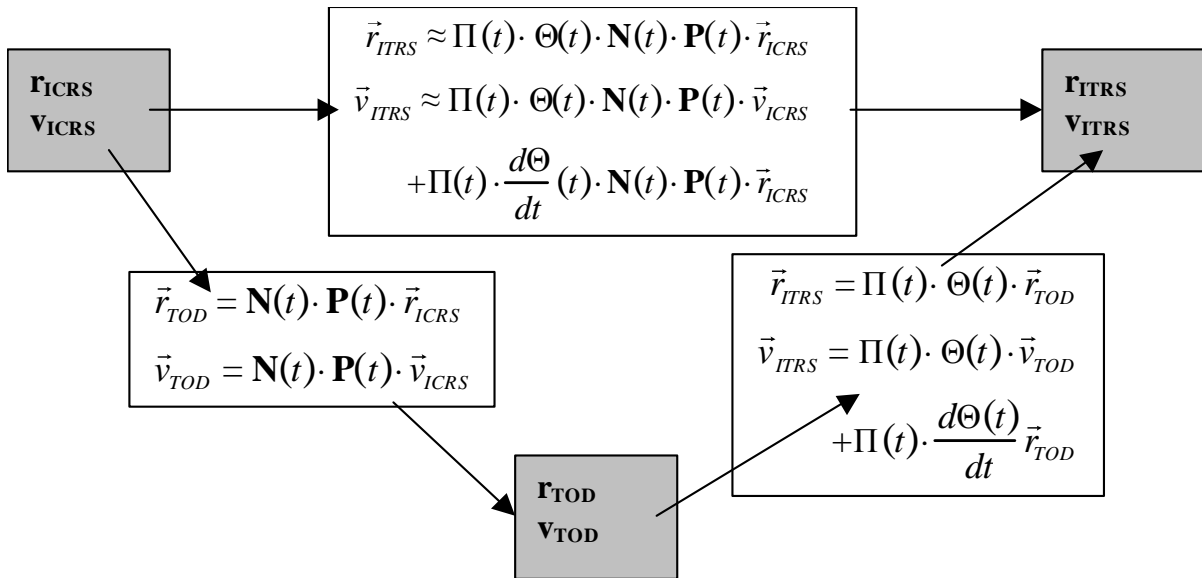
$\mathbf{r}_{\mathbf{ICRS}}$
$\mathbf{v}_{\mathbf{ICRS}}$

$\vec{r}_{ITRS} \approx \Pi(t) \cdot \Theta(t) \cdot \mathbf{N}(t) \cdot \mathbf{P}(t) \cdot \vec{r}_{ICRS}$
$\vec{v}_{ITRS} \approx \Pi(t) \cdot \Theta(t) \cdot \mathbf{N}(t) \cdot \mathbf{P}(t) \cdot \vec{v}_{ICRS}$
$+\Pi(t) \cdot \frac{d\Theta}{dt}(t) \cdot \mathbf{N}(t) \cdot \mathbf{P}(t) \cdot \vec{r}_{ICRS}$

$\mathbf{r}_{\mathbf{ITRS}}$
$\mathbf{v}_{\mathbf{ITRS}}$

$\vec{r}_{TOD} = \mathbf{N}(t) \cdot \mathbf{P}(t) \cdot \vec{r}_{ICRS}$
$\vec{v}_{TOD} = \mathbf{N}(t) \cdot \mathbf{P}(t) \cdot \vec{v}_{ICRS}$

$\vec{r}_{ITRS} = \Pi(t) \cdot \Theta(t) \cdot \vec{r}_{TOD}$
$\vec{v}_{ITRS} = \Pi(t) \cdot \Theta(t) \cdot \vec{v}_{TOD}$
$+\Pi(t) \cdot \frac{d\Theta(t)}{dt} \vec{r}_{TOD}$

$\mathbf{r}_{\mathbf{TOD}}$
$\mathbf{v}_{\mathbf{TOD}}$